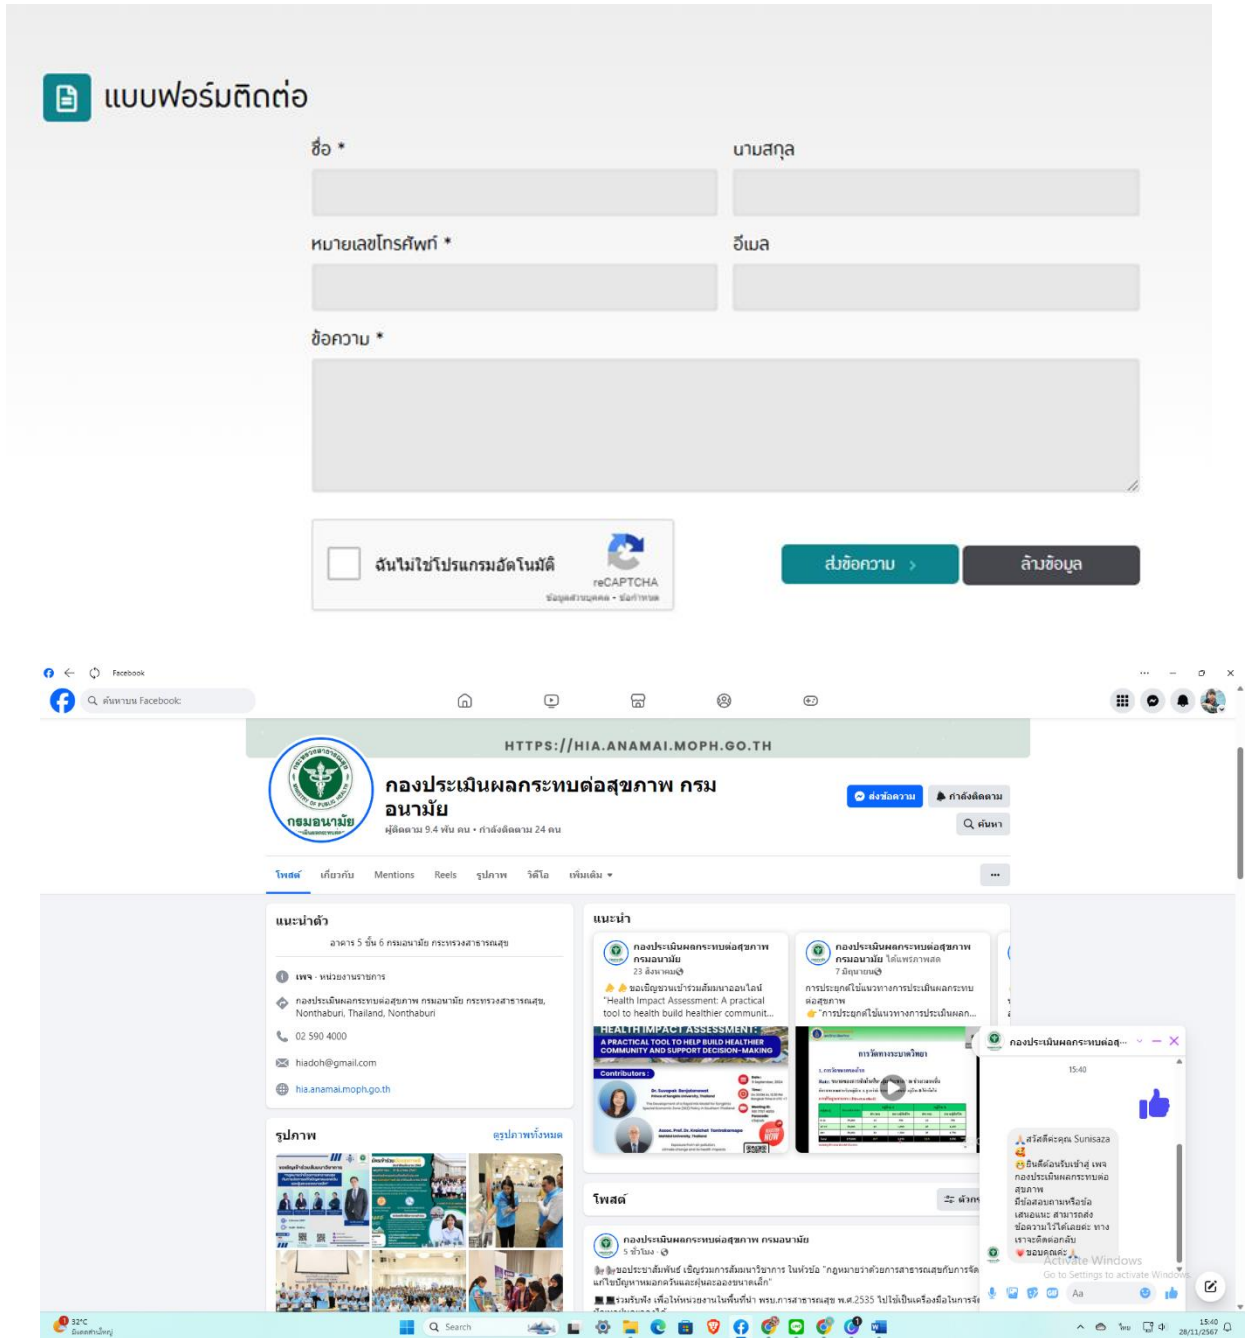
แบบฟอร์มติดต่อ

ชื่อ *

นามสกุล

หมายเลขโทรศัพท์ *

อีเมล

ข้อความ *

ฉันไม่ใช่โปรแกรมอัตโนมัติ

reCAPTCHA
ข้อมูลส่วนบุคคล - ข้อกำหนด

ส่งข้อความ >

ล้างข้อมูล

Facebook

ค้นหาบน Facebook

HTTPS://HIA.ANAMAI.MOPH.GO.TH

กองประเมินผลกระทบต่อสุขภาพ กรมอนามัย

ผู้ติดตาม 9.4 พัน คน • กำลังติดตาม 24 คน

ส่งข้อความ

กำลังติดตาม

ค้นหา

โพสต์ เกี่ยวกับ Mentions Reels รูปภาพ วิดีโอ เพิ่มเติม

แนะนำตัว

อาคาร 5 ชั้น 6 กรมอนามัย กระทรวงสาธารณสุข

เพจ · หน่วยงานราชการ

กองประเมินผลกระทบต่อสุขภาพ กรมอนามัย กระทรวงสาธารณสุข, Nonthaburi, Thailand, Nonthaburi

02 590 4000

hiadoh@gmail.com

hia.anamai.moph.go.th

รูปภาพ

ดูรูปภาพทั้งหมด

แนะนำ

กองประเมินผลกระทบต่อสุขภาพ กรมอนามัย
23 สิงหาคม
ขอเชิญชวนเข้าร่วมสัมมนาออนไลน์ "Health Impact Assessment: A practical tool to health build healthier communit...

HEALTH IMPACT ASSESSMENT: A PRACTICAL TOOL TO HELP BUILD HEALTHIER COMMUNITY AND SUPPORT DECISION-MAKING

Contributors :

กองประเมินผลกระทบต่อสุขภาพ กรมอนามัย ได้แชร์ภาพสด
7 มิถุนายน
การประยุกต์ใช้แนวทางการประเมินผลกระทบต่อสุขภาพ
"การประยุกต์ใช้แนวทางการประเมินผล...

โพสต์

ตัวกร

กองประเมินผลกระทบต่อสุขภาพ กรมอนามัย
5 ชั่วโมง
ขอประชาสัมพันธ์ เชิญร่วมการสัมมนาวิชาการ ในหัวข้อ "กฎหมายว่าด้วยการสาธารณสุขกับการจัด แก้ไขปัญหาหมอกควันและฝุ่นละอองขนาดเล็ก"
ร่วมรับฟัง เพื่อให้หน่วยงานในพื้นที่นำ พรบ.การสาธารณสุข พ.ศ.2535 ไปใช้เป็นเครื่องมือในการจัด

กองประเมินผลกระทบต่อสุ...

15:40

สวัสดีค่ะคุณ Sunisaza
ยินดีต้อนรับเข้าสู่ เพจ กองประเมินผลกระทบต่อสุขภาพ
มีข้อสอบถามหรือข้อเสนอแนะ สามารถส่งข้อความไว้ได้เลยค่ะ ทางเราจะติดต่อกลับ
ขอบคุณค่ะ

Activate Windows
Go to Settings to activate Windows.

Aa

32°C
มีเมฆส่วนใหญ่

Search

ไทย

15:40
28/11/2567